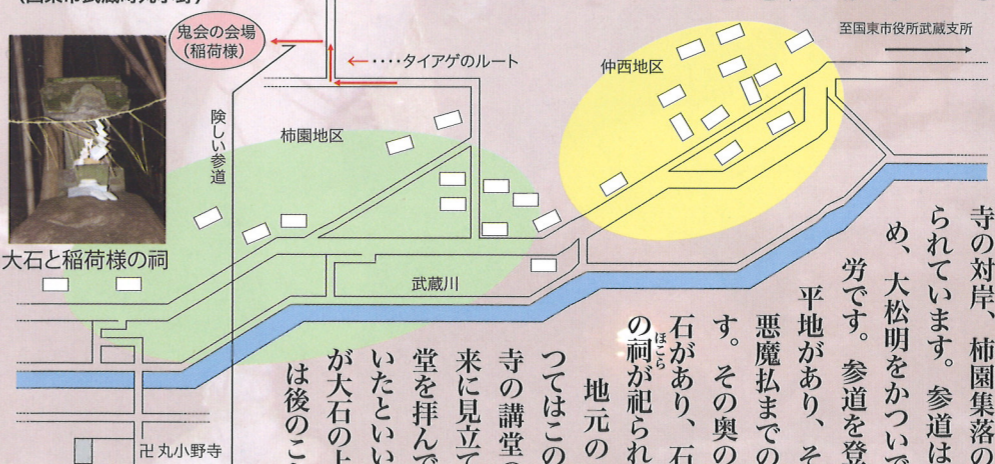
(国東市武蔵町丸小野寺)

鬼会の会場
(稲荷様)

←・・・・タイアゲのルート

至国東市役所武蔵支所

仲西地区

柿園地区

険しい参道

大石と稲荷様の祠

武蔵川

卍 丸小野寺

寺の対岸、柿園集落の
られています。参道は
め、大松明をかついで
労です。参道を登
平地があり、そ
す。悪魔払までの
その奥の
石があり、石
の祠が祀られ
地元の
つてはこの
寺の講堂の
来に見立て
堂を拝んで
いたといい
が大石の上
は後のこ